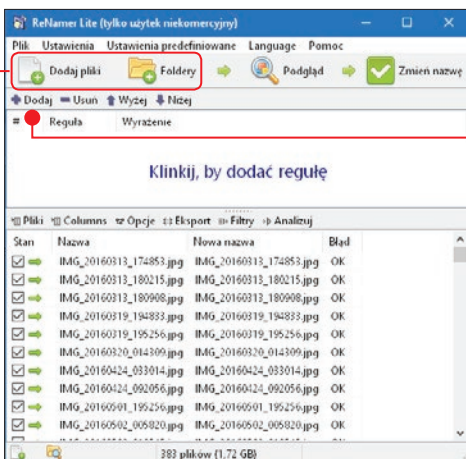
ReNamer Lite (tylko użytek niekomercyjny)

Plik Ustawienia Ustawienia predefiniowane Language Pomoc

Dodaj pliki Foldery Podgląd Zmień nazwę

Dodaj Usuń Wyżej Niżej

| # | Reguła | Wyrażenie |
|---|---|---|

Kliknij, by dodać regułę

Pliki Columns Opcje Eksport Filtry Analizuj

| Stan | Nazwa | Nowa nazwa | Błąd |
|---|---|---|---|
| | IMG_20160313_174853.jpg | IMG_20160313_174853.jpg | OK |
| | IMG_20160313_180215.jpg | IMG_20160313_180215.jpg | OK |
| | IMG_20160313_180908.jpg | IMG_20160313_180908.jpg | OK |
| | IMG_20160319_194833.jpg | IMG_20160319_194833.jpg | OK |
| | IMG_20160319_195256.jpg | IMG_20160319_195256.jpg | OK |
| | IMG_20160320_014309.jpg | IMG_20160320_014309.jpg | OK |
| | IMG_20160424_033014.jpg | IMG_20160424_033014.jpg | OK |
| | IMG_20160424_092056.jpg | IMG_20160424_092056.jpg | OK |
| | IMG_20160501_195256.jpg | IMG_20160501_195256.jpg | OK |
| | IMG_20160502_005820.jpg | IMG_20160502_005820.jpg | OK |

383 plików (1,72 GB)